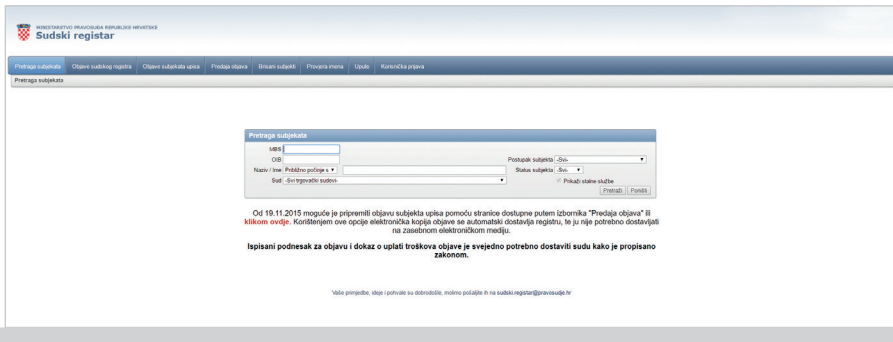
MINISTARSTVO PRAVOSUĐA REPUBLIKE HRVATSKE
Sudski registar

Pretraga subjekata | Objave sudskog registra | Objave subjekata upisa | Predaja objava | Brisani subjekti | Provjera imena | Upute | Korisnička prijava

Pretraga subjekata

Pretraga subjekata

MBS
OIB
Naziv / Ime Približno počinje s
Sud -Svi trgovački sudovi-
Postupak subjekta -Svi-
Status subjekta -Svi-
Prikaži stalne službe
Pretraži Poništi

Od 19.11.2015 moguće je pripremiti objavu subjekta upisa pomoću stranice dostupne putem izbornika "Predaja objava" ili klikom ovdje. Korištenjem ove opcije elektronička kopija objave se automatski dostavlja registru, te ju nije potrebno dostavljati na zasebnom elektroničkom mediju.

Ispisani podnesak za objavu i dokaz o uplati troškova objave je svejedno potrebno dostaviti sudu kako je propisano zakonom.

Vaše primjedbe, ideje i pohvale su dobrodošle, molimo pošaljite ih na sudski.registar@pravosudje.hr